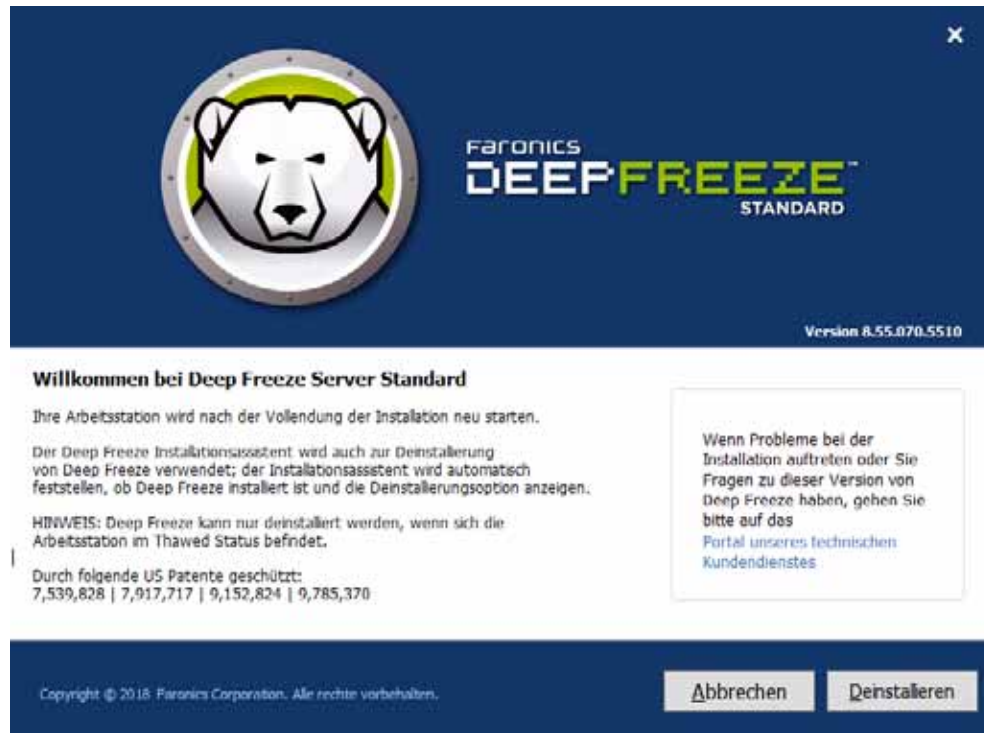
×

Faronics
DEEPFREEZE™
STANDARD

Version 8.55.070.5510

Willkommen bei Deep Freeze Server Standard

Ihre Arbeitsstation wird nach der Vollendung der Installation neu starten.

Der Deep Freeze Installationsassistent wird auch zur Deinstallierung von Deep Freeze verwendet; der Installationsassistent wird automatisch feststellen, ob Deep Freeze installiert ist und die Deinstallierungsoption anzeigen.

HINWEIS: Deep Freeze kann nur deinstalliert werden, wenn sich die Arbeitsstation im Thawed Status befindet.

Durch folgende US Patente geschützt:
7,539,828 | 7,917,717 | 9,152,824 | 9,785,370

Wenn Probleme bei der Installation auftreten oder Sie Fragen zu dieser Version von Deep Freeze haben, gehen Sie bitte auf das Portal unseres technischen Kundendienstes

Copyright © 2018 Faronics Corporation. Alle rechte vorbehalten.

Abbrechen

Deinstallieren